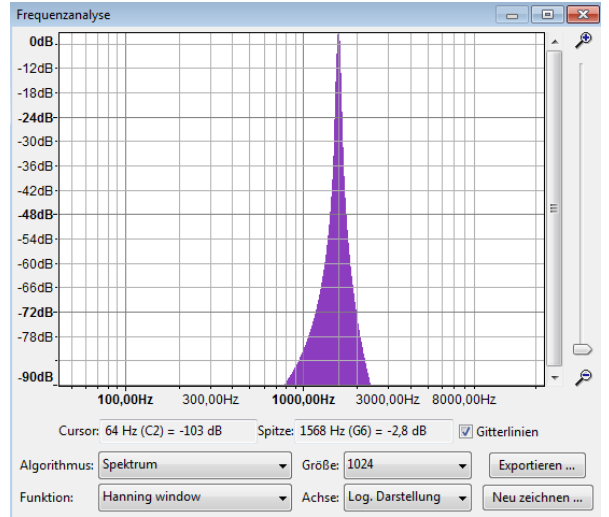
Frequenzanalyse

0dB
-12dB
-18dB
-24dB
-30dB
-36dB
-42dB
-48dB
-54dB
-60dB
-66dB
-72dB
-78dB
-90dB

100,00Hz 300,00Hz 1000,00Hz 3000,00Hz 8000,00Hz

Cursor: 64 Hz (C2) = -103 dB
Spitze: 1568 Hz (G6) = -2,8 dB
Gitterlinien

Algorithmus: Spektrum
Größe: 1024
Exportieren ...

Funktion: Hanning window
Achse: Log. Darstellung
Neu zeichnen ...